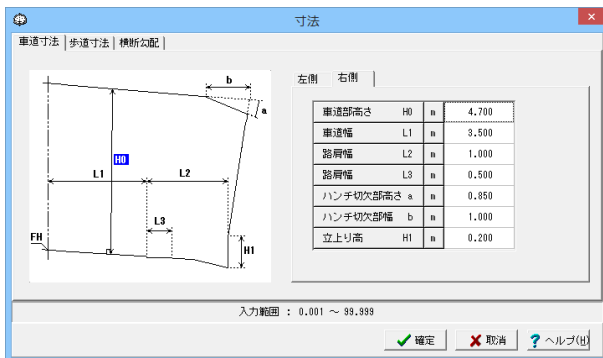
寸法

車道寸法 | 歩道寸法 | 横断勾配 |

b
a
H0
L1
L2
L3
FH
H1

左側 右側

| 車道部高さ H0 | m | 4.700 |
|---|---|---|
| 車道幅 L1 | m | 3.500 |
| 路肩幅 L2 | m | 1.000 |
| 路肩幅 L3 | m | 0.500 |
| ハンチ切欠部高さ a | m | 0.850 |
| ハンチ切欠部幅 b | m | 1.000 |
| 立上り高 H1 | m | 0.200 |

入力範囲 : 0.001 ～ 99.999

確定 取消 ヘルプ(H)